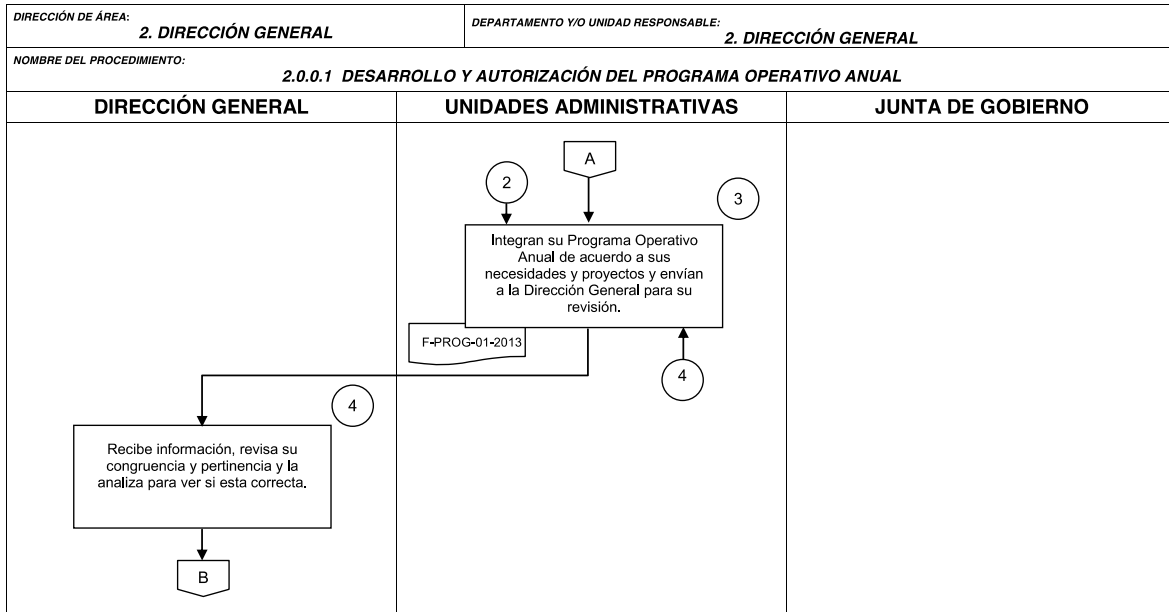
DIRECCIÓN DE ÁREA:
2. DIRECCIÓN GENERAL

DEPARTAMENTO Y/O UNIDAD RESPONSABLE:
2. DIRECCIÓN GENERAL

NOMBRE DEL PROCEDIMIENTO:
2.0.0.1 DESARROLLO Y AUTORIZACIÓN DEL PROGRAMA OPERATIVO ANUAL

| DIRECCIÓN GENERAL | UNIDADES ADMINISTRATIVAS | JUNTA DE GOBIERNO |
|---|---|---|

A

2

3

Integran su Programa Operativo Anual de acuerdo a sus necesidades y proyectos y envían a la Dirección General para su revisión.

F-PROG-01-2013

4

4

Recibe información, revisa su congruencia y pertinencia y la analiza para ver si esta correcta.

B